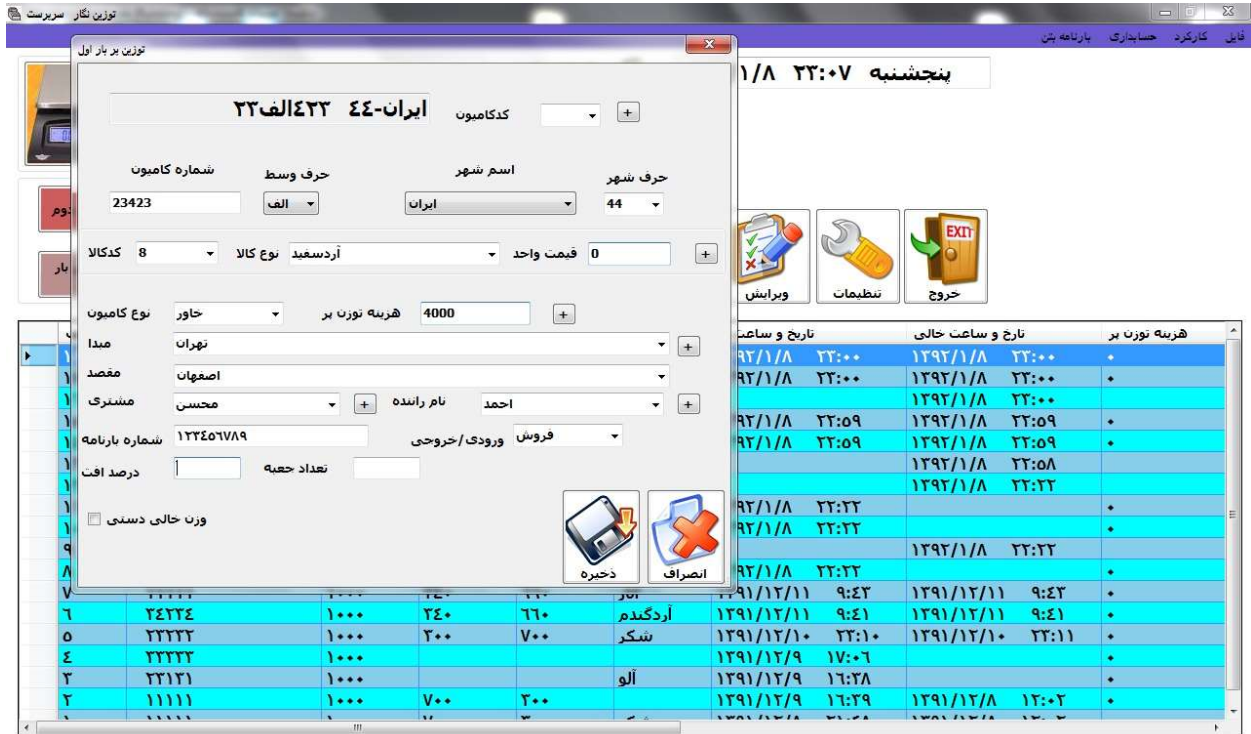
توزین نگار سرپرست

فایل کارکرد حسابداری بارنامه پلن

پنجشنبه ۲۲:۰۷ ۱/۸

توزین بر بار اول

ایران-٤٤ ٤٢٣الف٢٣

کدکامیون +

شماره کامیون حرف وسط اسم شهر حرف شهر

23423 الف ایران 44

8 کدکالا آردسفید نوع کالا قیمت واحد 0 +

نوع کامیون خاور هزینه توزین بر 4000 +

مبدا تهران +

مقصد اصفهان

مشتری محسن + نام راننده احمد +

شماره بارنامه ۱۲۳٤٥٦۷۸۹ ورودی/خروجی فروش

درصد افت تعداد جعبه

وزن خالی دستی

ذخیره انصراف

ویرایش تنظیمات خروج

EXIT

تاریخ و ساعت تارخ و ساعت خالی هزینه توزین بر

| | | | | | | تاریخ و ساعت | تارخ و ساعت خالی | هزینه توزین بر |
|---|---|---|---|---|---|---|---|---|
| ۷ | ۲۲۲۲۲ | ۱۰۰۰ | ۲٤۰ | ۲۲۰ | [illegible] | ۱۳۹۱/۱۲/۱۱ ۹:٤٣ | ۱۳۹۱/۱۲/۱۱ ۹:٤٣ | ۰ |
| ٦ | ۲٤۲۲٤ | ۱۰۰۰ | ۲٤۰ | ٦٦۰ | آردگندم | ۱۳۹۱/۱۲/۱۱ ۹:٤۱ | ۱۳۹۱/۱۲/۱۱ ۹:٤۱ | ۰ |
| ٥ | ۲۲۲۲۲ | ۱۰۰۰ | ۲۰۰ | ۷۰۰ | شکر | ۱۳۹۱/۱۲/۱۰ ۲۲:۱۰ | ۱۳۹۱/۱۲/۱۰ ۲۲:۱۱ | ۰ |
| ٤ | ۲۲۲۲۲ | ۱۰۰۰ | | | | ۱۳۹۱/۱۲/۹ ۱۷:۰٦ | | ۰ |
| ۳ | ۲۲۱۲۱ | ۱۰۰۰ | | | آلو | ۱۳۹۱/۱۲/۹ ۱٦:۲۸ | | ۰ |
| ۲ | ۱۱۱۱۱ | ۱۰۰۰ | ۷۰۰ | ۲۰۰ | | ۱۳۹۱/۱۲/۹ ۱٦:۲۹ | ۱۳۹۱/۱۲/۸ ۱۲:۰۲ | ۰ |

۹۲/۱/۸ ۲۲:۰۰ ۱۳۹۲/۱/۸ ۲۲:۰۰ ۰
۹۲/۱/۸ ۲۲:۰۰ ۱۳۹۲/۱/۸ ۲۲:۰۰ ۰
۱۳۹۲/۱/۸ ۲۲:۰۰
۹۲/۱/۸ ۲۲:٥۹ ۱۳۹۲/۱/۸ ۲۲:٥۹ ۰
۹۲/۱/۸ ۲۲:٥۹ ۱۳۹۲/۱/۸ ۲۲:٥۹ ۰
۱۳۹۲/۱/۸ ۲۲:٥۸
۱۳۹۲/۱/۸ ۲۲:۲۲
۹۲/۱/۸ ۲۲:۲۲ ۰
۹۲/۱/۸ ۲۲:۲۲ ۰
۱۳۹۲/۱/۸ ۲۲:۲۲
۹۲/۱/۸ ۲۲:۲۲ ۰